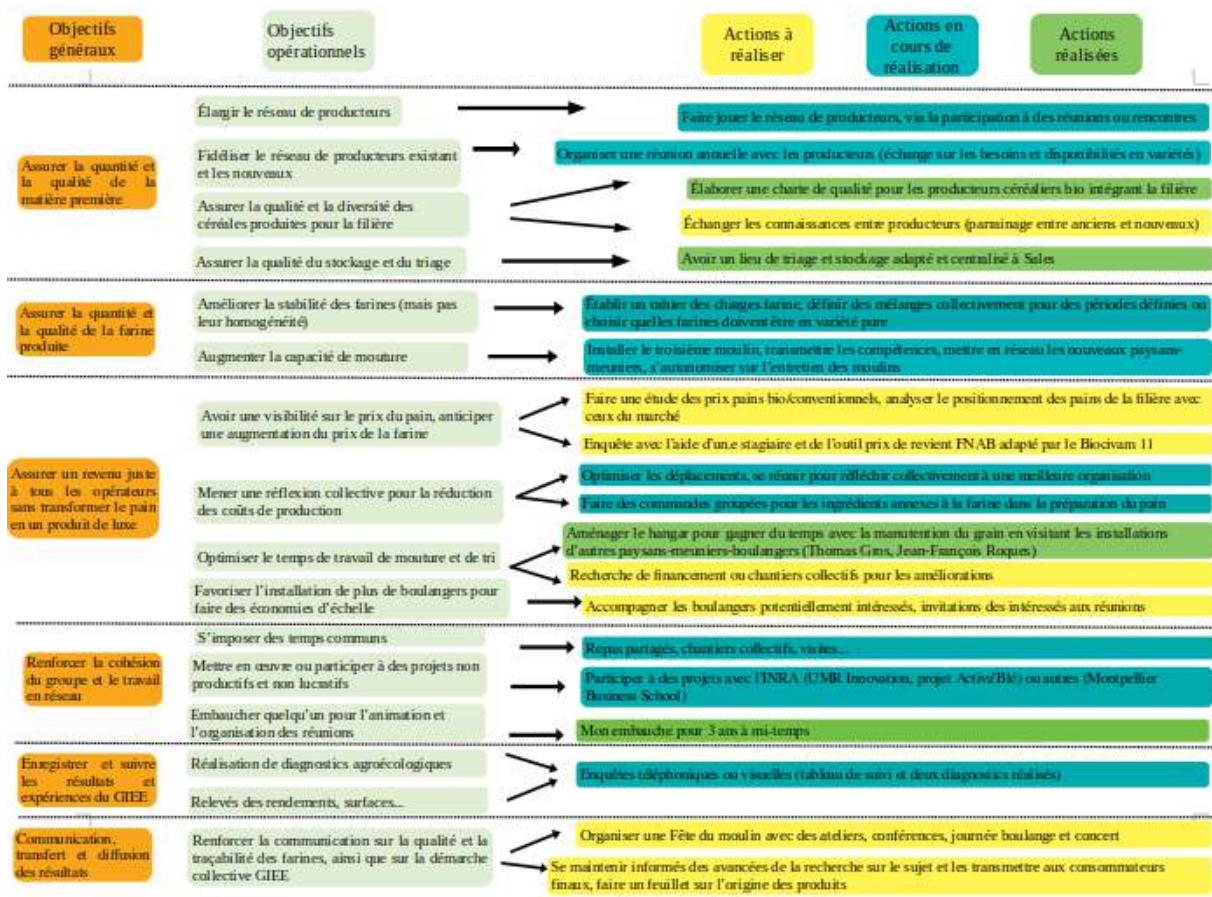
Objectifs généraux

Objectifs opérationnels

Actions à réaliser

Actions en cours de réalisation

Actions réalisées

Assurer la quantité et la qualité de la matière première

Élargir le réseau de producteurs

Faire jouer le réseau de producteurs, via la participation à des réunions ou rencontres

Fidéliser le réseau de producteurs existant et les nouveaux

Organiser une réunion annuelle avec les producteurs (échange sur les besoins et disponibilités en variétés)

Assurer la qualité et la diversité des céréales produites pour la filière

Élaborer une charte de qualité pour les producteurs céréaliers bio intégrant la filière

Échanger les connaissances entre producteurs (parrainage entre anciens et nouveaux)

Assurer la qualité du stockage et du triage

Avoir un lieu de triage et stockage adapté et centralisé à Sales

Assurer la quantité et la qualité de la farine produite

Améliorer la stabilité des farines (mais pas leur homogénéité)

Établir un cahier des charges farine, définir des mélanges collectivement pour des périodes définies ou choisir quelles farines doivent être en variété pure

Augmenter la capacité de mouture

Installer le troisième moulin, transmettre les compétences, mettre en réseau les nouveaux paysans-meuniers, s'autonomiser sur l'entretien des moulins

Assurer un revenu juste à tous les opérateurs sans transformer le pain en un produit de luxe

Avoir une visibilité sur le prix du pain, anticiper une augmentation du prix de la farine

Faire une étude des prix pains bio/conventionnels, analyser le positionnement des pains de la filière avec ceux du marché

Enquête avec l'aide d'un.e stagiaire et de l'outil prix de revient FNAB adapté par le Biocivam 11

Mener une réflexion collective pour la réduction des coûts de production

Optimiser les déplacements, se réunir pour réfléchir collectivement à une meilleure organisation

Faire des commandes groupées pour les ingrédients annexes à la farine dans la préparation du pain

Optimiser le temps de travail de mouture et de tri

Aménager le hangar pour gagner du temps avec la manutention du grain en visitant les installations d'autres paysans-meuniers-boulangers (Thomas Gios, Jean-François Roques)

Recherche de financement ou chantiers collectifs pour les améliorations

Favoriser l'installation de plus de boulangers pour faire des économies d'échelle

Accompagner les boulangers potentiellement intéressés, invitations des intéressés aux réunions

Renforcer la cohésion du groupe et le travail en réseau

S'imposer des temps communs

Repas partagés, chantiers collectifs, visites...

Mettre en œuvre ou participer à des projets non productifs et non lucratifs

Participer à des projets avec l'INRA (UMR Innovation, projet Activ'Blé) ou autres (Montpellier Business School)

Embaucher quelqu'un pour l'animation et l'organisation des réunions

Mon embauche pour 3 ans à mi-temps

Enregistrer et suivre les résultats et expériences du GIEE

Réalisation de diagnostics agroécologiques

Relevés des rendements, surfaces...

Enquêtes téléphoniques ou visuelles (tableau de suivi et deux diagnostics réalisés)

Communication, transfert et diffusion des résultats

Renforcer la communication sur la qualité et la traçabilité des farines, ainsi que sur la démarche collective GIEE

Organiser une Fête du moulin avec des ateliers, conférences, journée boulange et concert

Se maintenir informés des avancées de la recherche sur le sujet et les transmettre aux consommateurs finaux, faire un feuillet sur l'origine des produits